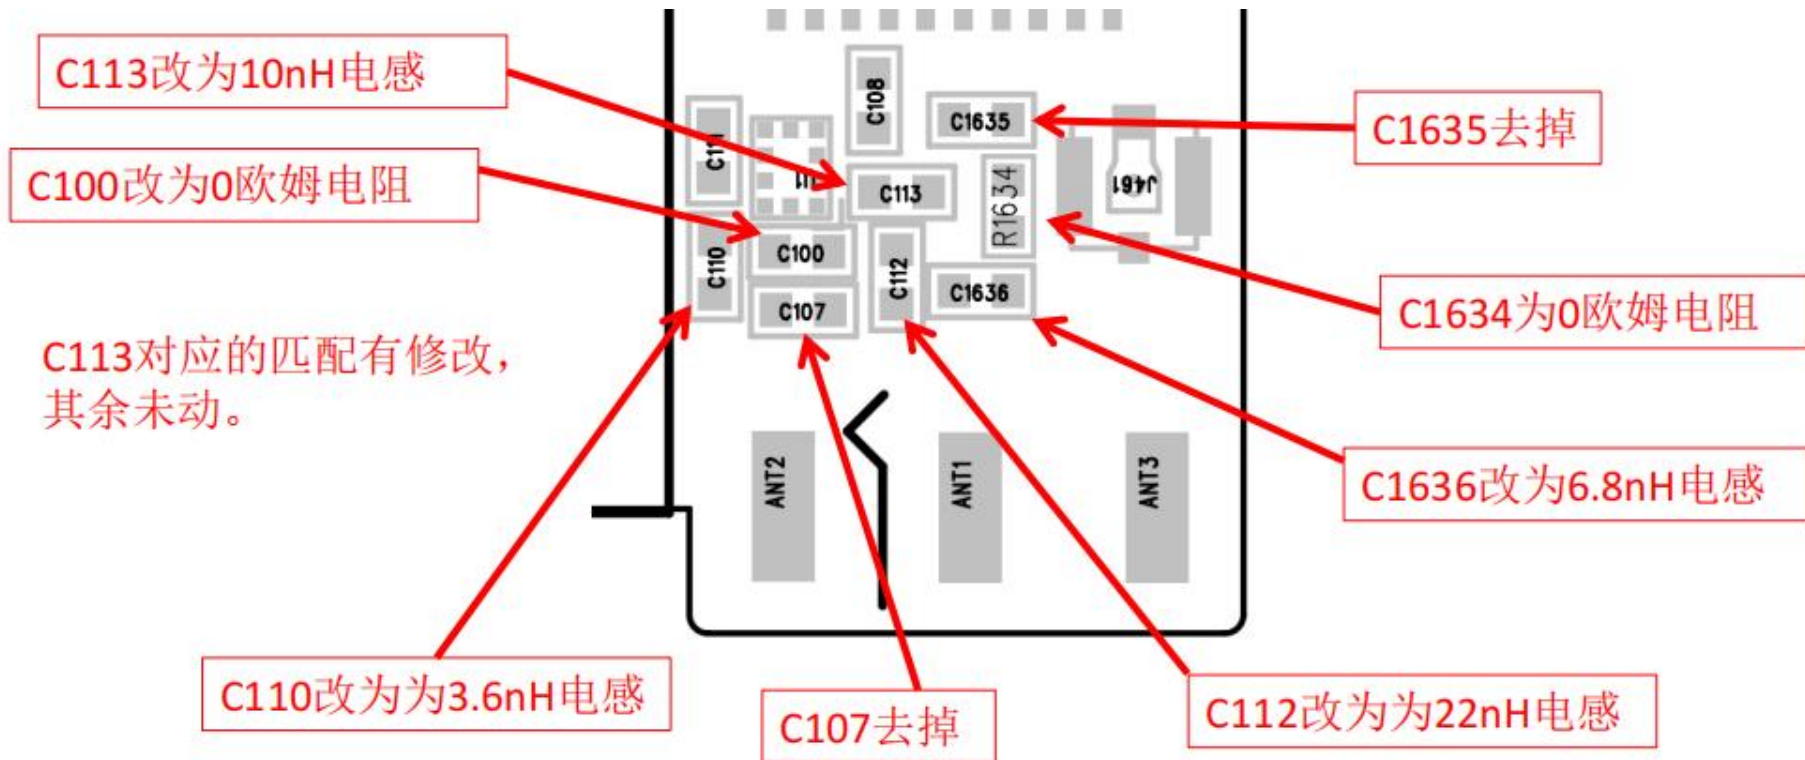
C113改为10nH电感

C100改为0欧姆电阻

C113对应的匹配有修改，其余未动。

C108
C1635
C111
U1
C113
R1634
J461
C110
C100
C112
C1636
C107

C1635去掉

C1634为0欧姆电阻

C1636改为6.8nH电感

ANT2
ANT1
ANT3

C110改为为3.6nH电感

C107去掉

C112改为为22nH电感